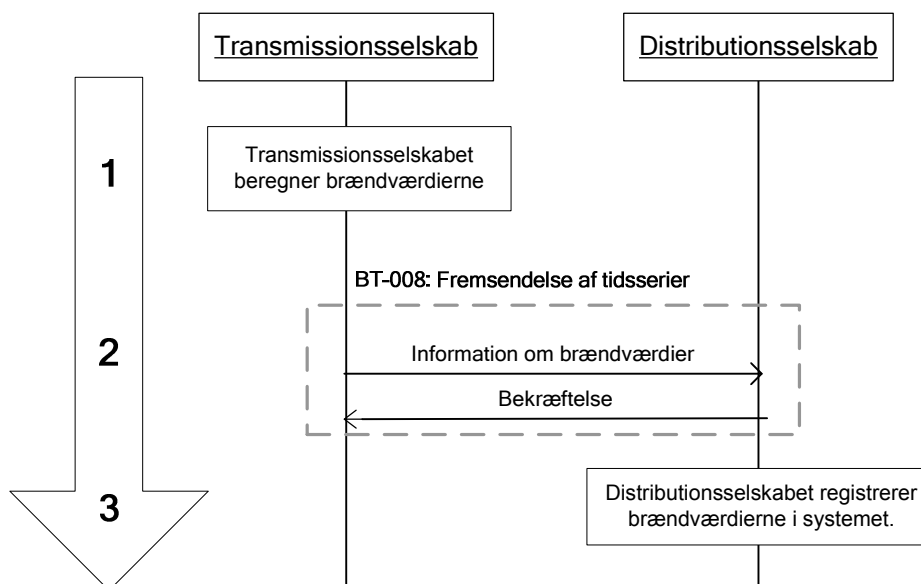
Transmissionsselskab

Distributionsselskab

1

Transmissionsselskabet beregner brændværdierne

BT-008: Fremsendelse af tidsserier

2

Information om brændværdier

Bekræftelse

3

Distributionsselskabet registrerer brændværdierne i systemet.